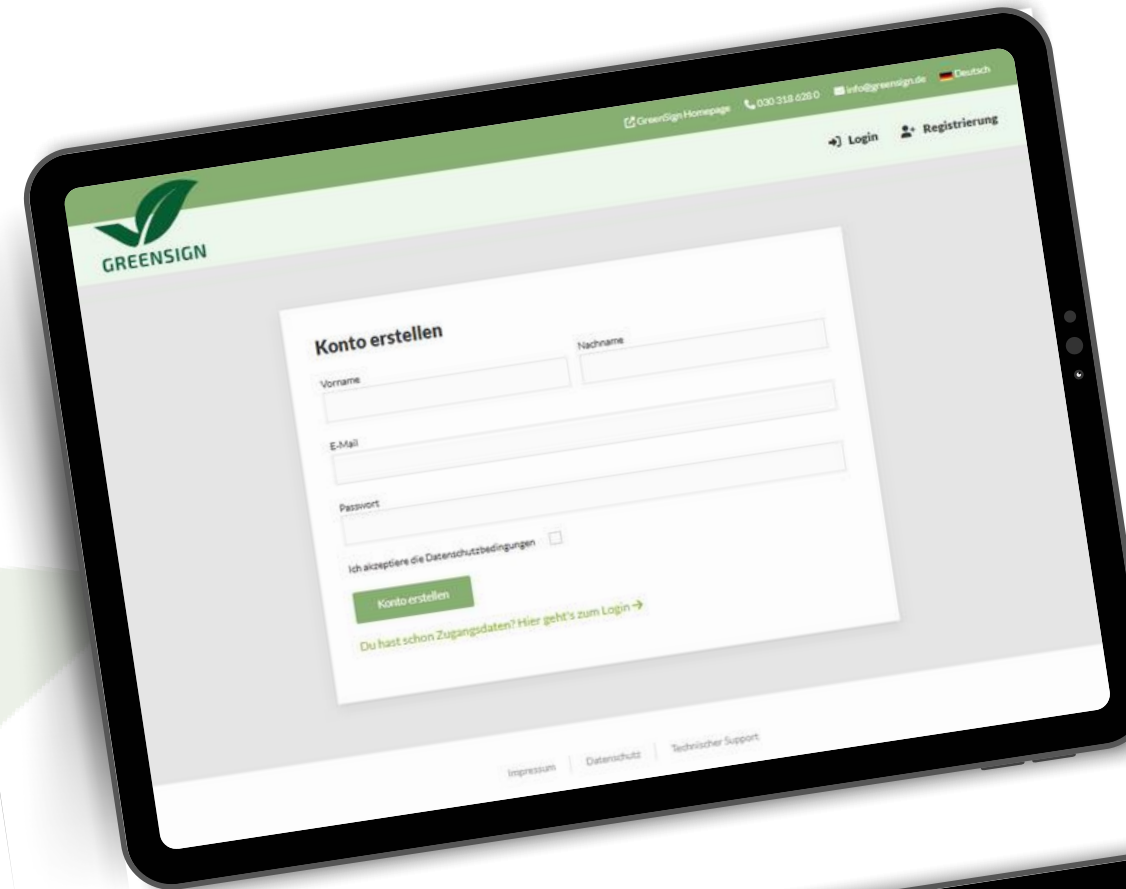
GreenSign Homepage 030 318 628 0 info@greensign.de Deutsch

Login Registrierung

GREENSIGN

Konto erstellen

Vorname

Nachname

E-Mail

Passwort

Ich akzeptiere die Datenschutzbedingungen

Konto erstellen

Du hast schon Zugangsdaten? Hier geht's zum Login →

Impressum | Datenschutz | Technischer Support